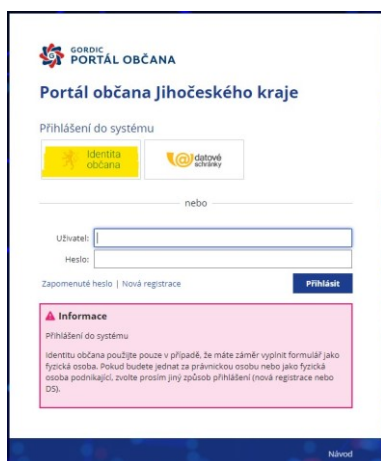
GORDIC
PORTÁL OBČANA

Portál občana Jihočeského kraje

Přihlášení do systému

Identita občana

datové schránky

nebo

Uživatel:

Heslo:

Zapomenuté heslo | Nová registrace

Přihlásit

Informace

Přihlášení do systému

Identitu občana použijte pouze v případě, že máte záměr vyplnit formulář jako fyzická osoba. Pokud budete jednat za právnickou osobu nebo jako fyzická osoba podnikající, zvolte prosím jiný způsob přihlášení (nová registrace nebo DS).

Návod